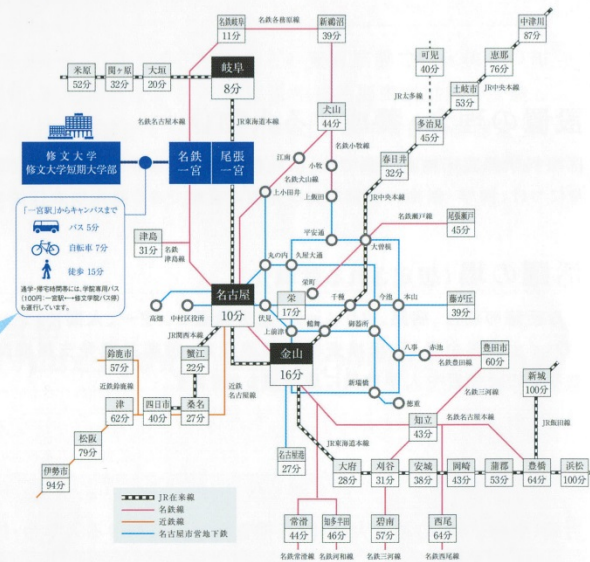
名鉄岐阜
11分
名鉄各務原線
新鵜沼
39分
中津川
87分
可児
40分
恵那
76分
米原
52分
関ヶ原
32分
大垣
20分
岐阜
8分
JR太多線
土岐市
53分
JR中央本線
多治見
45分
名鉄名古屋本線
JR東海道本線
犬山
44分
名鉄小牧線
修文大学
修文大学短期大学部
名鉄
一宮
尾張
一宮
江南
小牧
春日井
32分
名鉄犬山線
上飯田
上小田井
JR中央本線
「一宮駅」からキャンパスまで
バス 5分
自転車 7分
徒歩 15分
名鉄瀬戸線
尾張瀬戸
45分
平安通
津島
31分
丸の内
久屋大通
大曽根
名鉄津島線
栄町
通学・帰宅時間帯には、学園専用バス(100円 一宮駅←→修文学院バス停)も運行しています。
名古屋
10分
栄
17分
千種
今池
本山
藤が丘
39分
高畑
中村区役所
伏見
JR関西本線
上前津
鶴舞
御器所
近鉄
名古屋線
金山
16分
鈴鹿市
57分
蟹江
22分
八事
赤池
豊田市
60分
近鉄鈴鹿線
新瑞橋
名鉄豊田線
津
62分
四日市
40分
桑名
27分
新城
100分
名鉄三河線
知立
43分
名鉄名古屋本線
JR飯田線
名古屋港
27分
JR東海道本線
松阪
79分
大府
28分
刈谷
31分
安城
38分
岡崎
43分
蒲郡
53分
豊橋
64分
浜松
100分
伊勢市
94分
常滑
44分
知多半田
46分
碧南
57分
西尾
64分
名鉄常滑線
名鉄河和線
名鉄三河線
名鉄西尾線
JR在来線
名鉄線
近鉄線
名古屋市営地下鉄